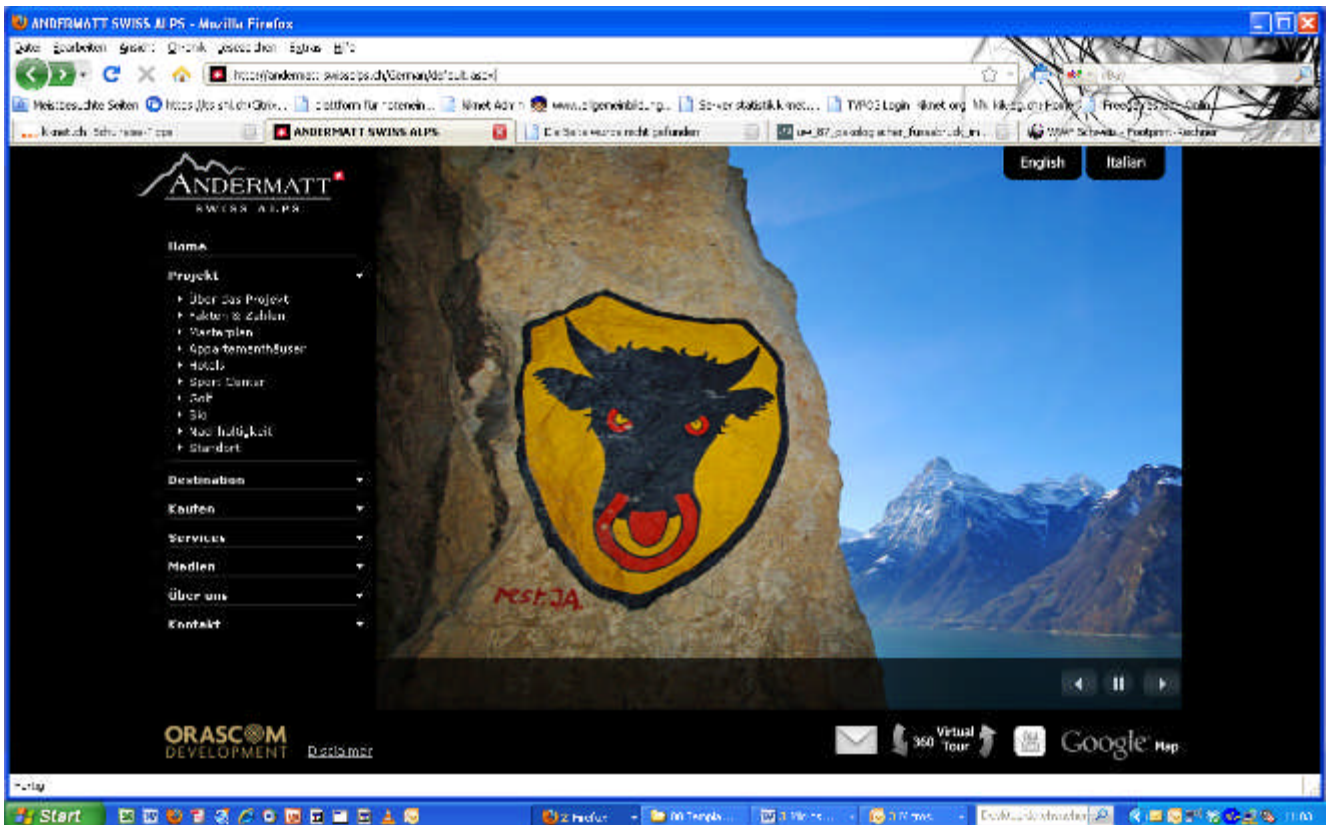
ANDERMATT SWISS ALPS - Mozilla Firefox

Datei Bearbeiten Ansicht Chronik Lesezeichen Extras Hilfe

http://andermatt-swissalps.ch/German/default.aspx

Meistbesuchte Seiten | https://os.sml.ch/Citrix... | plattform für hoteleein... | Kknet Admin | www.zilgemeinbildung... | Server statistik k-net... | TYPO3 Login - kknet.org | Mr. Kilyag.ch: Room | Freegay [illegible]

k-net.ch: Schulhaus-Tipps | ANDERMATT SWISS ALPS | Die Seite wurde nicht gefunden | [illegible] | WWF Schweiz - Footprint-Rechner

English | Italian

ANDERMATT
SWISS ALPS

Home
Projekt
Über das Projekt
Fakten & Zahlen
Masterplan
Appartementhäuser
Hotels
Sport Center
Golf
Ski
Nachhaltigkeit
Standort
Destination
Kaufen
Services
Medien
Über uns
Kontakt

rest. JA.

ORASCOM DEVELOPMENT
Disclaimer

360 Virtual Tour
Google Map

Fertig

Start | 2 Firefox | 00 Templa... | 3 Micros... | 3 Wmes...